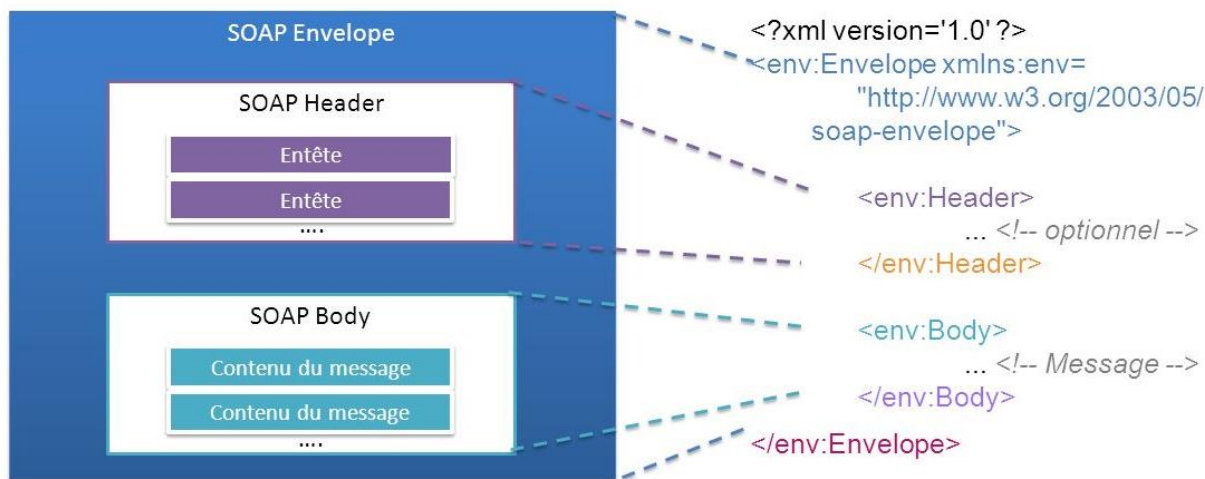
SOAP Envelope

SOAP Header

Entête

Entête

....

SOAP Body

Contenu du message

Contenu du message

....

<?xml version='1.0' ?>
<env:Envelope xmlns:env= "http://www.w3.org/2003/05/soap-envelope">

<env:Header>
... <!-- optionnel -->
</env:Header>

<env:Body>
... <!-- Message -->
</env:Body>

</env:Envelope>